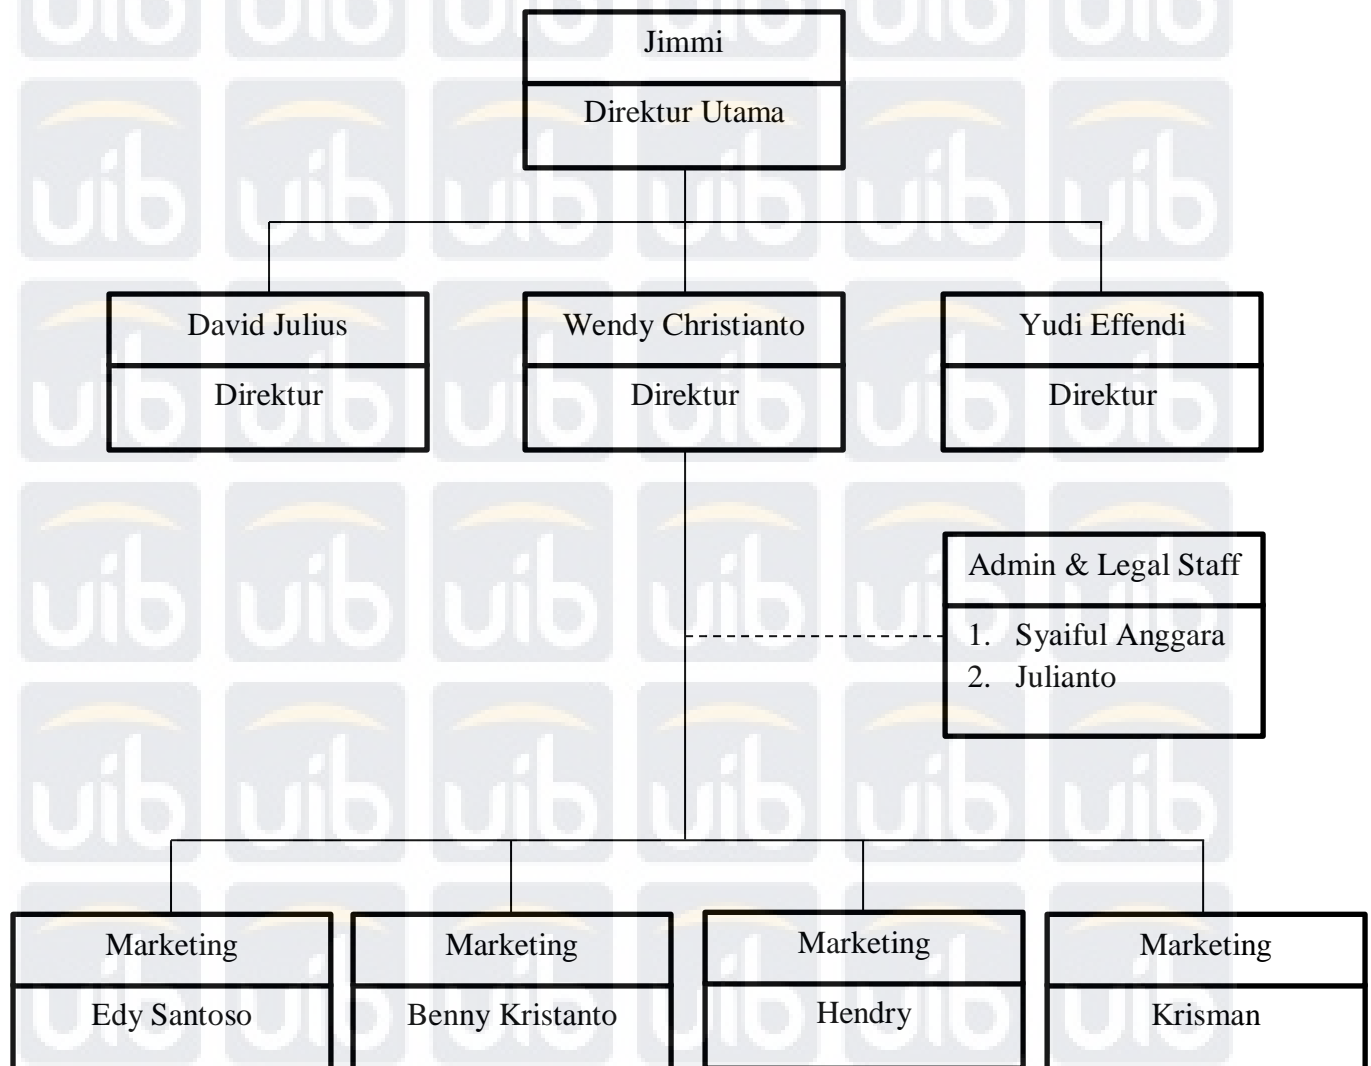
Jimmi

Direktur Utama

David Julius

Direktur

Wendy Christianto

Direktur

Yudi Effendi

Direktur

Admin & Legal Staff

1. Syaiful Anggara
2. Julianto

Marketing

Edy Santoso

Marketing

Benny Kristanto

Marketing

Hendry

Marketing

Krisman